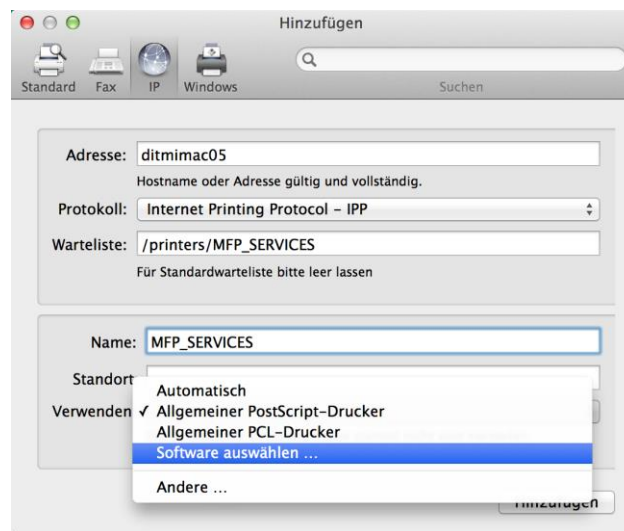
Hinzufügen

Standard Fax IP Windows

Suchen

Adresse: ditmimac05

Hostname oder Adresse gültig und vollständig.

Protokoll: Internet Printing Protocol – IPP

Warteliste: /printers/MFP_SERVICES

Für Standardwarteliste bitte leer lassen

Name: MFP_SERVICES

Standort

Verwenden

Automatisch
✓ Allgemeiner PostScript-Drucker
Allgemeiner PCL-Drucker
Software auswählen …
Andere …

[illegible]